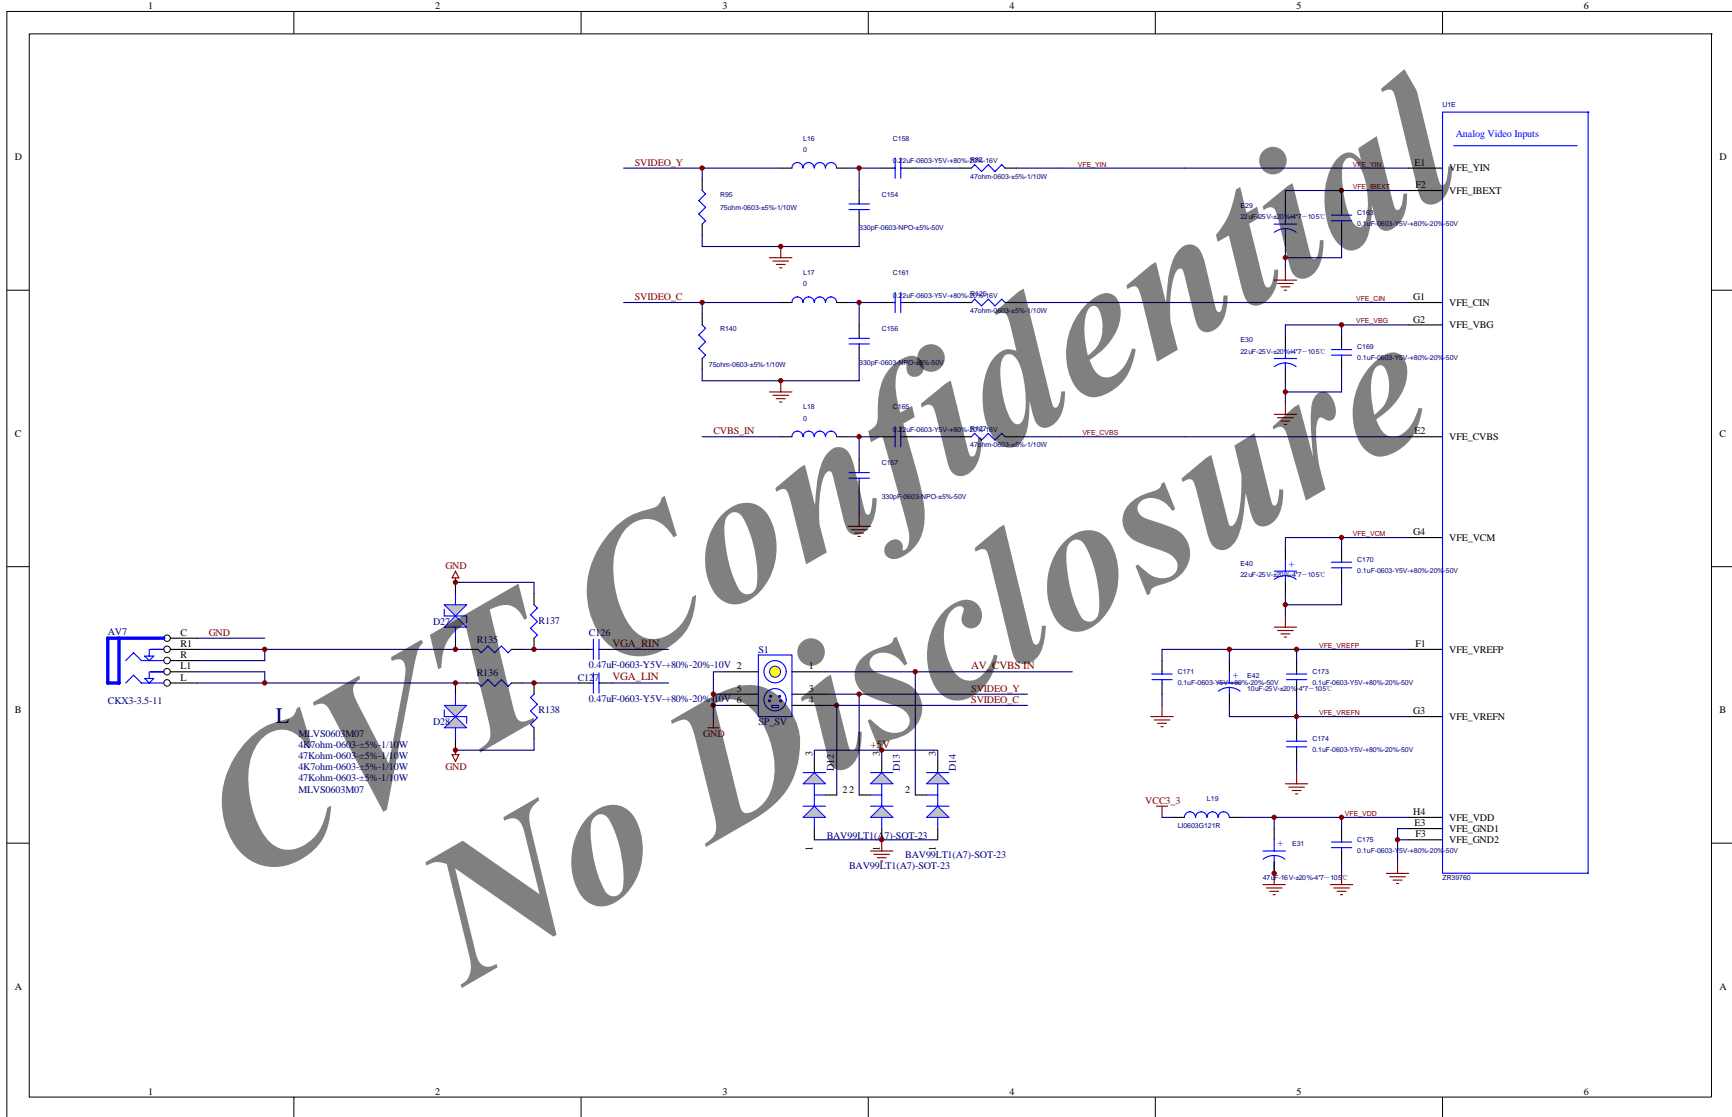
1 2 3 4 5 6

D

CVT Confidential
No Disclosure

U1E
Analog Video Inputs

SVIDEO_Y
L16
0
C158
0.22uF-0603-Y5V-+80%-20%-16V
R92
47ohm-0603-±5%-1/10W
VFE_YIN
VFE_YIN
E1
VFE_YIN
R95
75ohm-0603-±5%-1/10W
C154
330pF-0603-NPO-±5%-50V
VFE_IBEXT
F2
VFE_IBEXT
E29
22uF-25V-±20%-4*7-105℃
C168
0.1uF-0603-Y5V-+80%-20%-50V

SVIDEO_C
L17
0
C161
0.22uF-0603-Y5V-+80%-20%-16V
R126
47ohm-0603-±5%-1/10W
VFE_CIN
G1
VFE_CIN
R140
75ohm-0603-±5%-1/10W
C156
330pF-0603-NPO-±5%-50V
VFE_VBG
G2
VFE_VBG
E30
22uF-25V-±20%-4*7-105℃
C169
0.1uF-0603-Y5V-+80%-20%-50V

C

CVBS_IN
L18
0
C165
0.22uF-0603-Y5V-+80%-20%-16V
R127
47ohm-0603-±5%-1/10W
VFE_CVBS
E2
VFE_CVBS
C157
330pF-0603-NPO-±5%-50V

VFE_VCM
G4
VFE_VCM
E40
22uF-25V-±20%-4*7-105℃
C170
0.1uF-0603-Y5V-+80%-20%-50V

GND
D27
R137
R135
C126
VGA_RIN
0.47uF-0603-Y5V-+80%-20%-10V
AV7
C
R1
R
L1
L
GND
CKX3-3.5-11
R136
C127
VGA_LIN
0.47uF-0603-Y5V-+80%-20%-10V
D28
R138
GND
L
MLVS0603M07
4K7ohm-0603-±5%-1/10W
47Kohm-0603-±5%-1/10W
4K7ohm-0603-±5%-1/10W
47Kohm-0603-±5%-1/10W
MLVS0603M07

S1
SP_SV
GND
AV_CVBS IN
SVIDEO_Y
SVIDEO_C
D12
D13
D14
+5V
BAV99LT1(A7)-SOT-23
BAV99LT1(A7)-SOT-23
BAV99LT1(A7)-SOT-23

B

VFE_VREFP
F1
VFE_VREFP
C171
0.1uF-0603-Y5V-+80%-20%-50V
E42
10uF-25V-±20%-4*7-105℃
C173
0.1uF-0603-Y5V-+80%-20%-50V
VFE_VREFN
G3
VFE_VREFN
C174
0.1uF-0603-Y5V-+80%-20%-50V

VCC3_3
L19
LI0603G121R
VFE_VDD
H4
E3
F3
VFE_VDD
VFE_GND1
VFE_GND2
E31
47uF-16V-±20%-4*7-105℃
C175
0.1uF-0603-Y5V-+80%-20%-50V
ZR39760

A

1 2 3 4 5 6